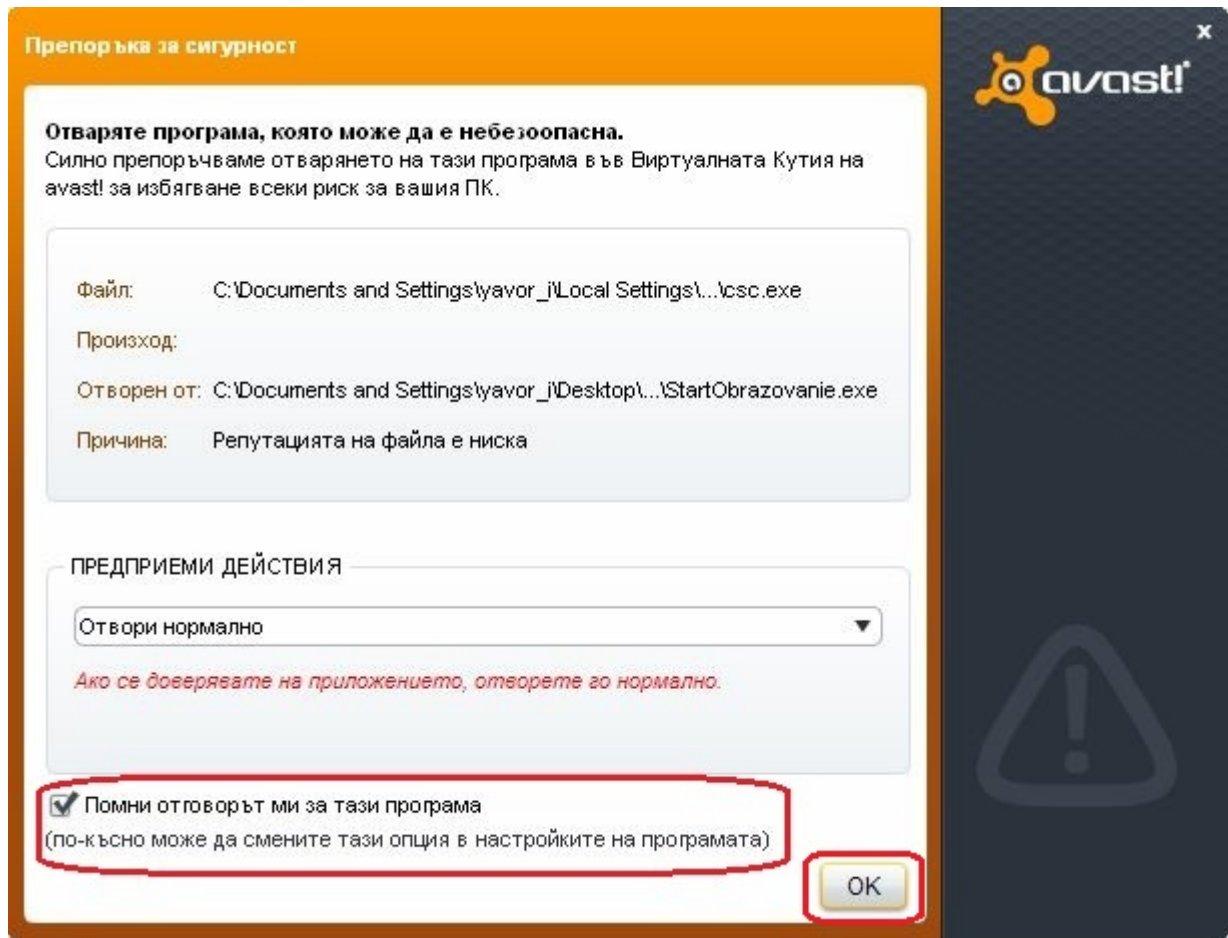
Препоръка за сигурност

×

avast!

Отваряте програма, която може да е небезопасна.
Силно препоръчваме отварянето на тази програма във Виртуалната Кутия на avast! за избягване всеки риск за вашия ПК.

Файл: C:\Documents and Settings\yavor_i\Local Settings\...\csc.exe

Произход:

Отворен от: C:\Documents and Settings\yavor_i\Desktop\...\StartObrazovanie.exe

Причина: Репутацията на файла е ниска

ПРЕДПРИЕМИ ДЕЙСТВИЯ

Отвори нормално

Ако се доверявате на приложението, отворете го нормално.

Помни отговорът ми за тази програма
(по-късно може да смените тази опция в настройките на програмата)

OK